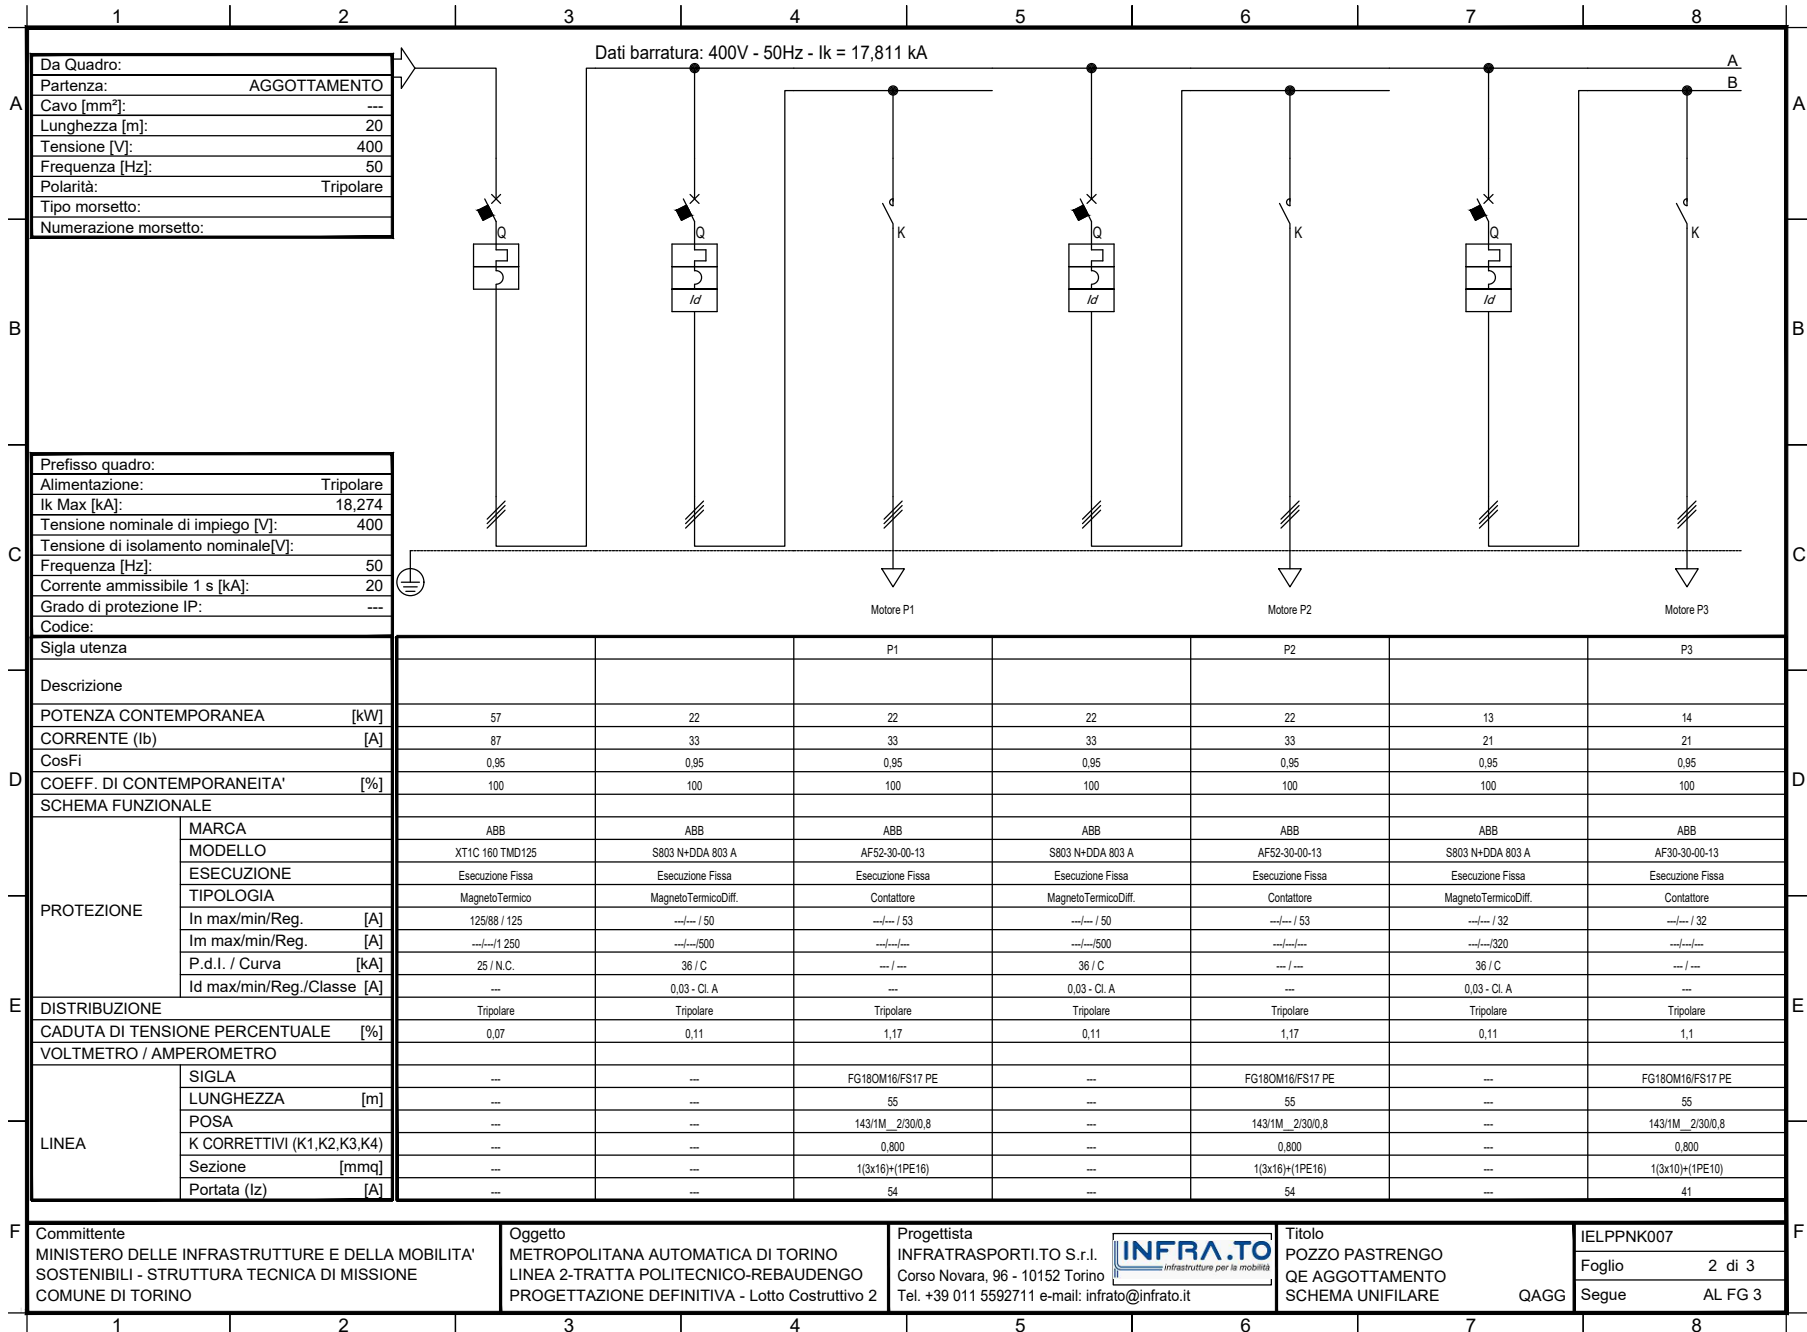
1 2 3 4 5 6 7 8

A B C D E F

| Da Quadro: | |
|---|---|
| Partenza: | AGGOTTAMENTO |
| Cavo [mm²]: | --- |
| Lunghezza [m]: | 20 |
| Tensione [V]: | 400 |
| Frequenza [Hz]: | 50 |
| Polarità: | Tripolare |
| Tipo morsetto: | |
| Numerazione morsetto: | |

Dati barratura: 400V - 50Hz - Ik = 17,811 kA

A
B

Q Q K Q K Q K

Id Id Id

| Prefisso quadro: | |
|---|---|
| Alimentazione: | Tripolare |
| Ik Max [kA]: | 18,274 |
| Tensione nominale di impiego [V]: | 400 |
| Tensione di isolamento nominale[V]: | |
| Frequenza [Hz]: | 50 |
| Corrente ammissibile 1 s [kA]: | 20 |
| Grado di protezione IP: | --- |
| Codice: | |

Motore P1
Motore P2
Motore P3

| Sigla utenza | | | | P1 | | P2 | | P3 |
|---|---|---|---|---|---|---|---|---|
| Descrizione | | | | | | | | |
| POTENZA CONTEMPORANEA [kW] | | 57 | 22 | 22 | 22 | 22 | 13 | 14 |
| CORRENTE (Ib) [A] | | 87 | 33 | 33 | 33 | 33 | 21 | 21 |
| CosFi | | 0,95 | 0,95 | 0,95 | 0,95 | 0,95 | 0,95 | 0,95 |
| COEFF. DI CONTEMPORANEITA' [%] | | 100 | 100 | 100 | 100 | 100 | 100 | 100 |
| SCHEMA FUNZIONALE | | | | | | | | |
| PROTEZIONE | MARCA | ABB | ABB | ABB | ABB | ABB | ABB | ABB |
| | MODELLO | XT1C 160 TMD125 | S803 N+DDA 803 A | AF52-30-00-13 | S803 N+DDA 803 A | AF52-30-00-13 | S803 N+DDA 803 A | AF30-30-00-13 |
| | ESECUZIONE | Esecuzione Fissa | Esecuzione Fissa | Esecuzione Fissa | Esecuzione Fissa | Esecuzione Fissa | Esecuzione Fissa | Esecuzione Fissa |
| | TIPOLOGIA | MagnetoTermico | MagnetoTermicoDiff. | Contattore | MagnetoTermicoDiff. | Contattore | MagnetoTermicoDiff. | Contattore |
| | In max/min/Reg. [A] | 125/88 / 125 | ---/--- / 50 | ---/--- / 53 | ---/--- / 50 | ---/--- / 53 | ---/--- / 32 | ---/--- / 32 |
| | Im max/min/Reg. [A] | ---/---/1 250 | ---/---/500 | ---/---/--- | ---/---/500 | ---/---/--- | ---/---/320 | ---/---/--- |
| | P.d.I. / Curva [kA] | 25 / N.C. | 36 / C | --- / --- | 36 / C | --- / --- | 36 / C | --- / --- |
| | Id max/min/Reg./Classe [A] | --- | 0,03 - Cl. A | --- | 0,03 - Cl. A | --- | 0,03 - Cl. A | --- |
| DISTRIBUZIONE | | Tripolare | Tripolare | Tripolare | Tripolare | Tripolare | Tripolare | Tripolare |
| CADUTA DI TENSIONE PERCENTUALE [%] | | 0,07 | 0,11 | 1,17 | 0,11 | 1,17 | 0,11 | 1,1 |
| VOLTMETRO / AMPEROMETRO | | | | | | | | |
| LINEA | SIGLA | --- | --- | FG18OM16/FS17 PE | --- | FG18OM16/FS17 PE | --- | FG18OM16/FS17 PE |
| | LUNGHEZZA [m] | --- | --- | 55 | --- | 55 | --- | 55 |
| | POSA | --- | --- | 143/1M__2/30/0,8 | --- | 143/1M__2/30/0,8 | --- | 143/1M__2/30/0,8 |
| | K CORRETTIVI (K1,K2,K3,K4) | --- | --- | 0,800 | --- | 0,800 | --- | 0,800 |
| | Sezione [mmq] | --- | --- | 1(3x16)+(1PE16) | --- | 1(3x16)+(1PE16) | --- | 1(3x10)+(1PE10) |
| | Portata (Iz) [A] | --- | --- | 54 | --- | 54 | --- | 41 |

Committente
MINISTERO DELLE INFRASTRUTTURE E DELLA MOBILITA' SOSTENIBILI - STRUTTURA TECNICA DI MISSIONE
COMUNE DI TORINO

Oggetto
METROPOLITANA AUTOMATICA DI TORINO
LINEA 2-TRATTA POLITECNICO-REBAUDENGO
PROGETTAZIONE DEFINITIVA - Lotto Costruttivo 2

Progettista
INFRATRASPORTI.TO S.r.l.
Corso Novara, 96 - 10152 Torino
Tel. +39 011 5592711 e-mail: infrato@infrato.it
INFRA.TO infrastrutture per la mobilità

Titolo
POZZO PASTRENGO
QE AGGOTTAMENTO
SCHEMA UNIFILARE QAGG

IELPPNK007
Foglio 2 di 3
Segue AL FG 3